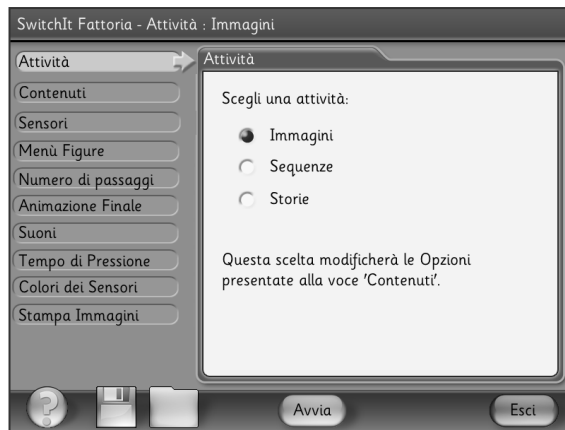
SwitchIt Fattoria - Attività : Immagini

Attività
Contenuti
Sensori
Menù Figure
Numero di passaggi
Animazione Finale
Suoni
Tempo di Pressione
Colori dei Sensori
Stampa Immagini

Attività

Scegli una attività:

Immagini
Sequenze
Storie

Questa scelta modificherà le Opzioni presentate alla voce 'Contenuti'.

?

Avvia

Esci